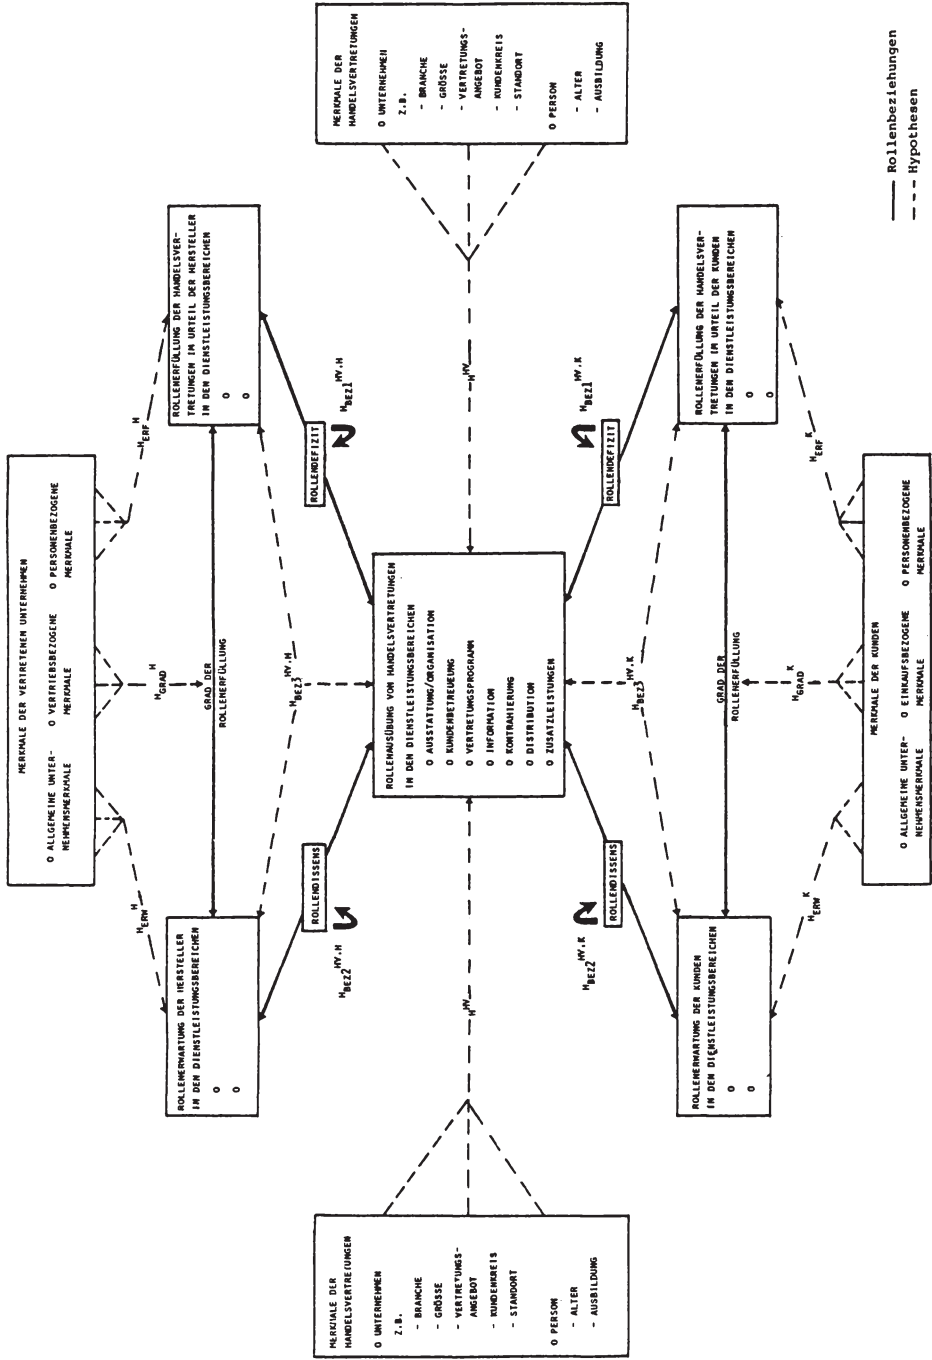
Rollenbeziehungen
Hypothesen

MERKMALE DER HANDELSVERTRETUNGEN
O UNTERNEHMEN
Z.B.
- BRANCHE
- GRÖSSE
- VERTRETUNGS-ANGEBOT
- KUNDENKREIS
- STANDORT
O PERSON
- ALTER
- AUSBILDUNG

MERKMALE DER VERTRETENEN UNTERNEHMEN
O ALLGEMEINE UNTERNEHMENSMERKMALE
O VERTRIEBSBEZOGENE MERKMALE
O PERSONENBEZOGENE MERKMALE

$H_{ERW}^{H}$
$H_{GRAD}^{H}$
$H_{ERF}^{H}$

ROLLENERWARTUNG DER HERSTELLER IN DEN DIENSTLEISTUNGSBEREICHEN
O
O

GRAD DER ROLLENERFÜLLUNG

ROLLENERFÜLLUNG DER HANDELSVERTRETUNGEN IM URTEIL DER HERSTELLER IN DEN DIENSTLEISTUNGSBEREICHEN
O
O

ROLLENDISSENS
$H_{BEZ2}^{HV.H}$
$H_{BEZ3}^{HV.H}$
ROLLENDEFIZIT
$H_{BEZ1}^{HV.H}$

$H^{HV}$

ROLLENAUSÜBUNG VON HANDELSVERTRETUNGEN IN DEN DIENSTLEISTUNGSBEREICHEN
O AUSSTATTUNG/ORGANISATION
O KUNDENBETREUUNG
O VERTRETUNGSPROGRAMM
O INFORMATION
O KONTRAHIERUNG
O DISTRIBUTION
O ZUSATZLEISTUNGEN

$H^{HV}$

ROLLENDISSENS
$H_{BEZ2}^{HV.K}$
$H_{BEZ3}^{HV.K}$
ROLLENDEFIZIT
$H_{BEZ1}^{HV.K}$

ROLLENERWARTUNG DER KUNDEN IN DEN DIENSTLEISTUNGSBEREICHEN
O
O

GRAD DER ROLLENERFÜLLUNG

ROLLENERFÜLLUNG DER HANDELSVERTRETUNGEN IM URTEIL DER KUNDEN IN DEN DIENSTLEISTUNGSBEREICHEN
O
O

$H_{ERW}^{K}$
$H_{GRAD}^{K}$
$H_{ERF}^{K}$

MERKMALE DER KUNDEN
O ALLGEMEINE UNTERNEHMENSMERKMALE
O EINKAUFSBEZOGENE MERKMALE
O PERSONENBEZOGENE MERKMALE

MERKMALE DER HANDELSVERTRETUNGEN
O UNTERNEHMEN
Z.B.
- BRANCHE
- GRÖSSE
- VERTRETUNGS-ANGEBOT
- KUNDENKREIS
- STANDORT
O PERSON
- ALTER
- AUSBILDUNG